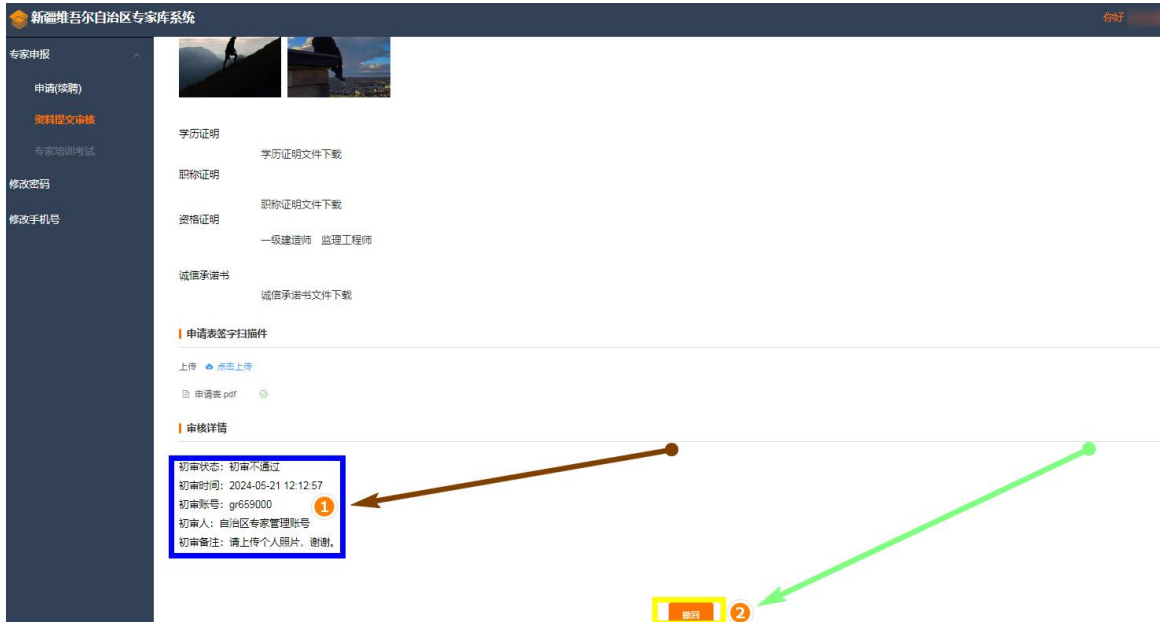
新疆维吾尔自治区专家库系统

你好 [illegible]

专家申报

申请(续聘)

资料提交审核

专家培训考试

修改密码

修改手机号

学历证明

学历证明文件下载

职称证明

职称证明文件下载

资格证明

一级建造师 监理工程师

诚信承诺书

诚信承诺书文件下载

申请表签字扫描件

上传 点击上传

申请表.pdf

审核详情

初审状态：初审不通过
初审时间：2024-05-21 12:12:57
初审账号：gr659000
初审人：自治区专家管理账号
初审备注：请上传个人照片，谢谢。

1

撤回

2